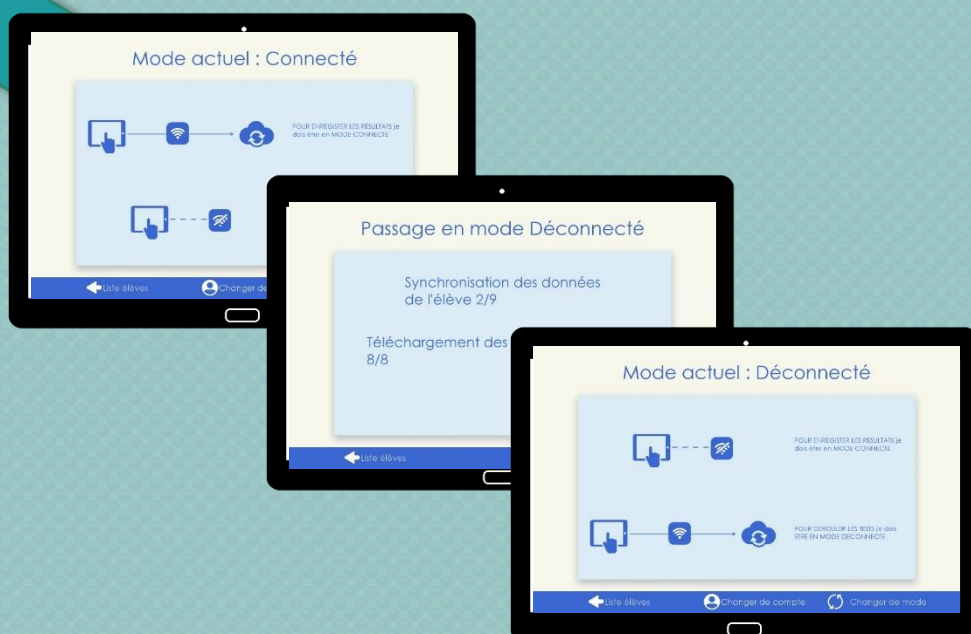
Mode actuel : Connecté

POUR ENREGISTRER LES RESULTATS je dois être en MODE CONNECTE

Liste élèves

Changer de

Passage en mode Déconnecté

Synchronisation des données de l'élève 2/9

Téléchargement des
8/8

Liste élèves

Mode actuel : Déconnecté

POUR ENREGISTRER LES RESULTATS je dois être en MODE CONNECTE

POUR DEROULER LES TESTS je dois ETRE EN MODE DECONNECTE

Liste élèves

Changer de compte

Changer de mode